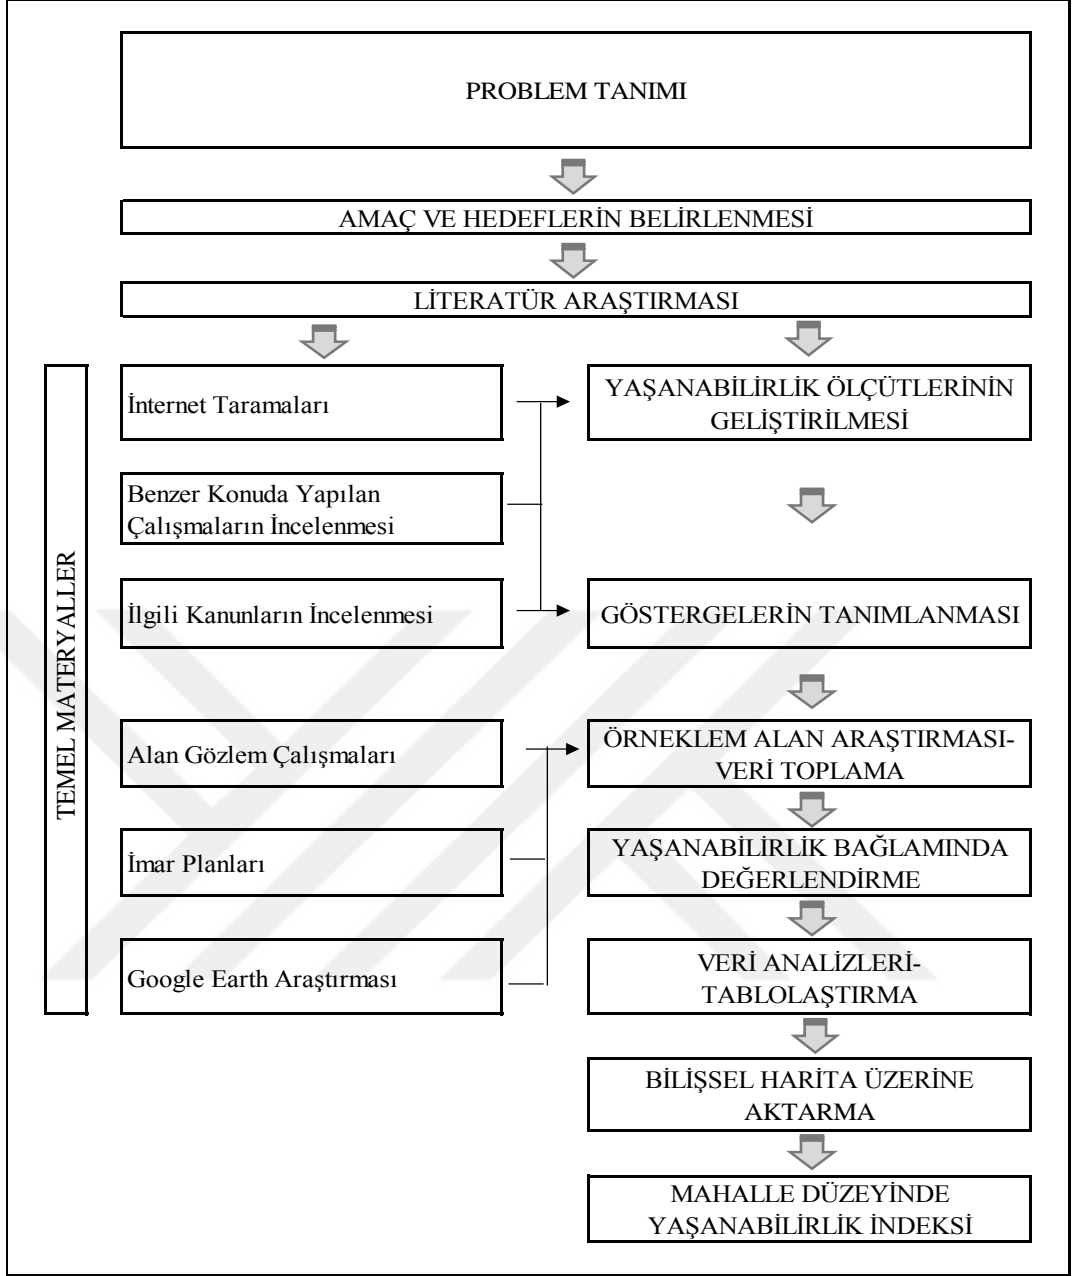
PROBLEM TANIMI

AMAÇ VE HEDEFLERİN BELİRLENMESİ

LİTERATÜR ARAŞTIRMASI

TEMEL MATERYALLER

İnternet Taramaları

Benzer Konuda Yapılan Çalışmaların İncelenmesi

İlgili Kanunların İncelenmesi

Alan Gözlem Çalışmaları

İmar Planları

Google Earth Araştırması

YAŞANABİLİRLİK ÖLÇÜTLERİNİN GELİŞTİRİLMESİ

GÖSTERGELERİN TANIMLANMASI

ÖRNEKLEM ALAN ARAŞTIRMASI-VERİ TOPLAMA

YAŞANABİLİRLİK BAĞLAMINDA DEĞERLENDİRME

VERİ ANALİZLERİ-TABLOLAŞTIRMA

BİLİŞSEL HARİTA ÜZERİNE AKTARMA

MAHALLE DÜZEYİNDE YAŞANABİLİRLİK İNDEKSİ